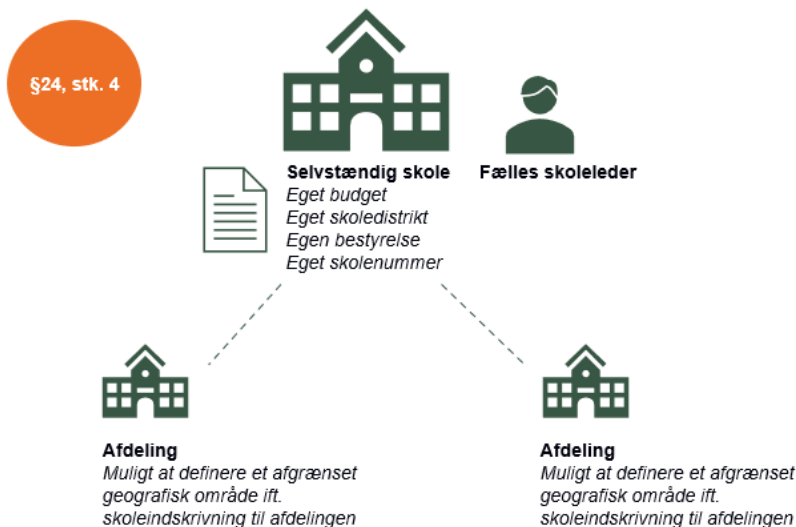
§24, stk. 4

Selvstændig skole
Eget budget
Eget skoledistrikt
Egen bestyrelse
Eget skolenummer

Fælles skoleleder

Afdeling
Muligt at definere et afgrænset geografisk område ift. skoleindskrivning til afdelingen

Afdeling
Muligt at definere et afgrænset geografisk område ift. skoleindskrivning til afdelingen